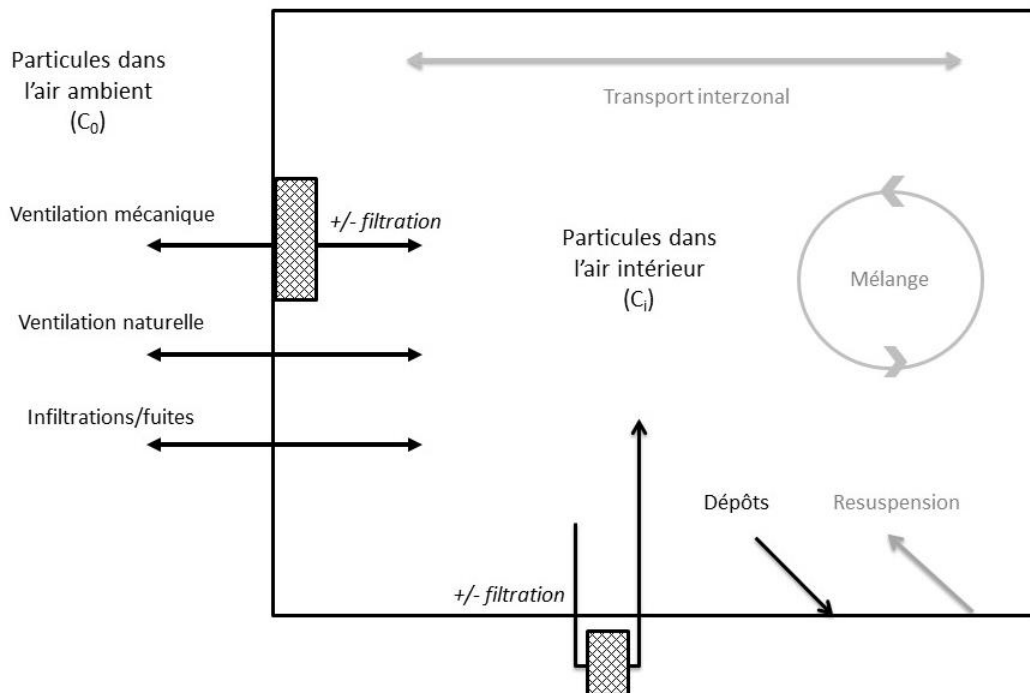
Particules dans l'air ambiant ($C_0$)

Transport interzonal

Ventilation mécanique

+/- filtration

Particules dans l'air intérieur ($C_i$)

Mélange

Ventilation naturelle

Infiltrations/fuites

Dépôts

Resuspension

+/- filtration